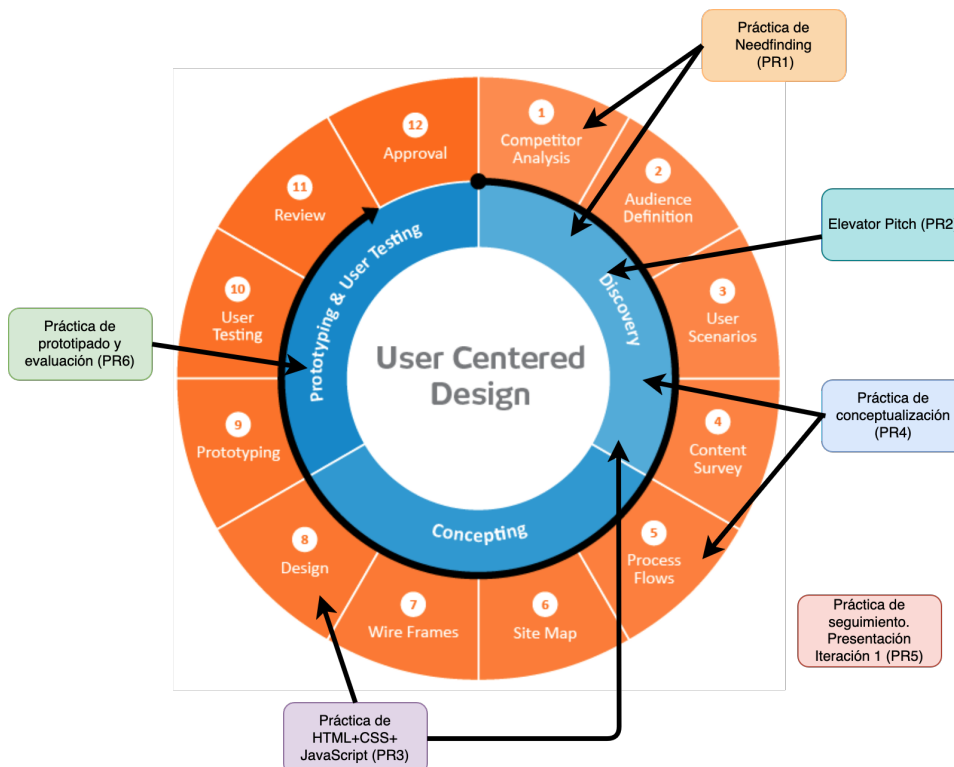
Práctica de Needfinding (PR1)

Elevator Pitch (PR2

Práctica de conceptualización (PR4)

Práctica de prototipado y evaluación (PR6)

Práctica de seguimiento. Presentación Iteración 1 (PR5)

Práctica de HTML+CSS+ JavaScript (PR3)

User Centered Design

Discovery

Concepting

Prototyping & User Testing

1 Competitor Analysis

2 Audience Definition

3 User Scenarios

4 Content Survey

5 Process Flows

6 Site Map

7 Wire Frames

8 Design

9 Prototyping

10 User Testing

11 Review

12 Approval